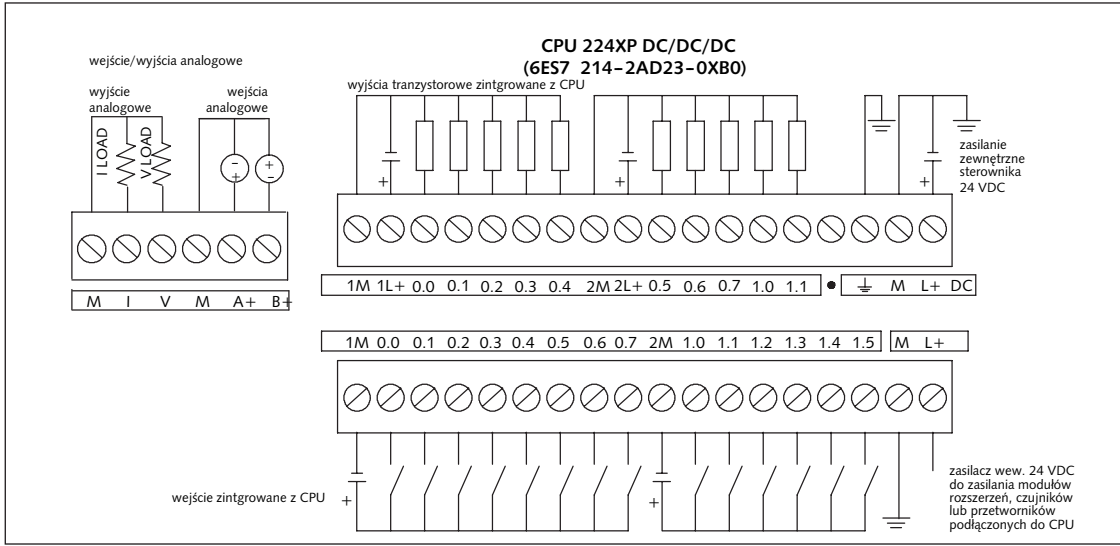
wejście/wyjścia analogowe

wyjście analogowe

wejścia analogowe

I LOAD

V LOAD

CPU 224XP DC/DC/DC
(6ES7 214-2AD23-0XB0)

wyjścia tranzystorowe zintgrowane z CPU

zasilanie zewnetrzne sterownika 24 VDC

M I V M A+ B+

1M 1L+ 0.0 0.1 0.2 0.3 0.4 2M 2L+ 0.5 0.6 0.7 1.0 1.1 ⏚ M L+ DC

1M 0.0 0.1 0.2 0.3 0.4 0.5 0.6 0.7 2M 1.0 1.1 1.2 1.3 1.4 1.5 M L+

wejście zintgrowane z CPU

zasilacz wew. 24 VDC do zasilania modułów rozszerzeń, czujników lub przetworników podłączonych do CPU